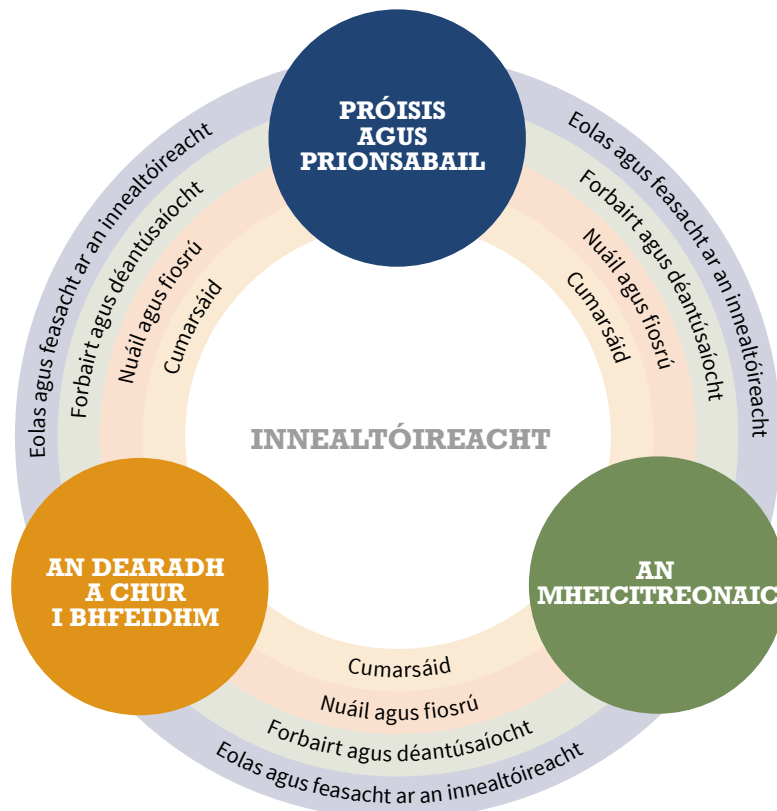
PRÓISIS AGUS PRIONSABAIL

Eolas agus feasacht ar an innealtóireacht
Forbairt agus déantúsaíocht
Nuáil agus fiosrú
Cumarsáid

Eolas agus feasacht ar an innealtóireacht
Forbairt agus déantúsaíocht
Nuáil agus fiosrú
Cumarsáid

INNEALTÓIREACHT

AN DEARADH A CHUR I BHFEIDHM

AN MHEICITREONAIC

Cumarsáid
Nuáil agus fiosrú
Forbairt agus déantúsaíocht
Eolas agus feasacht ar an innealtóireacht